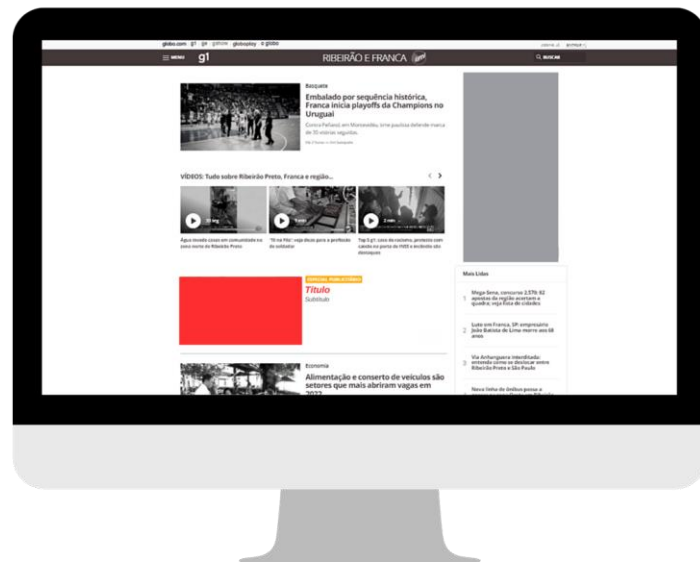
globo.com g1 ge gshow globoplay o globo

MENU g1 RIBEIRÃO E FRANCA BUSCAR

Basquete

Embalado por sequência histórica, Franca inicia playoffs da Champions no Uruguai

Contra Peñarol, em Montevidéu, time paulista defende marca de 35 vitórias seguidas.

VÍDEOS: Tudo sobre Ribeirão Preto, Franca e região...

Água invade casas em comunidade na zona norte de Ribeirão Preto

"Tô na Fila": veja dicas para a profissão de soldador

Top 5 g1: caso de racismo, protesto com caixão na porta do INSS e incêndio são destaques

ESPECIAL PUBLICITÁRIO

Título

Subtítulo

Mais Lidas

1 Mega-Sena, concurso 2.578: 82 apostas da região acertam a quadra; veja lista de cidades

2 Luto em Franca, SP: empresário João Batista de Lima morre aos 68 anos

3 Via Anhanguera interditada: entenda como se deslocar entre Ribeirão Preto e São Paulo

4 Nova linha de ônibus passa a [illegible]

Economia

Alimentação e conserto de veículos são setores que mais abriram vagas em 2022